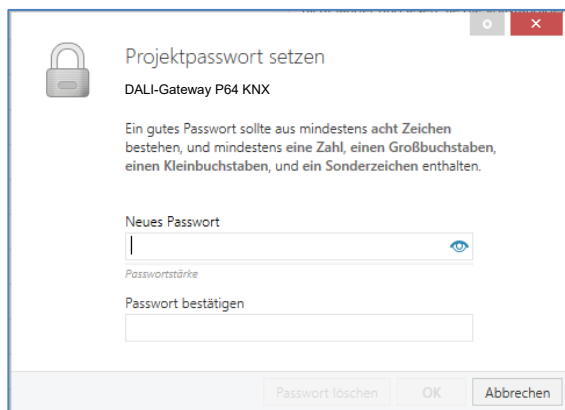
Projektpasswort setzen

DALI-Gateway P64 KNX

Ein gutes Passwort sollte aus mindestens acht Zeichen bestehen, und mindestens eine Zahl, einen Großbuchstaben, einen Kleinbuchstaben, und ein Sonderzeichen enthalten.

Neues Passwort

Passwortstärke

Passwort bestätigen

Passwort löschen OK Abbrechen